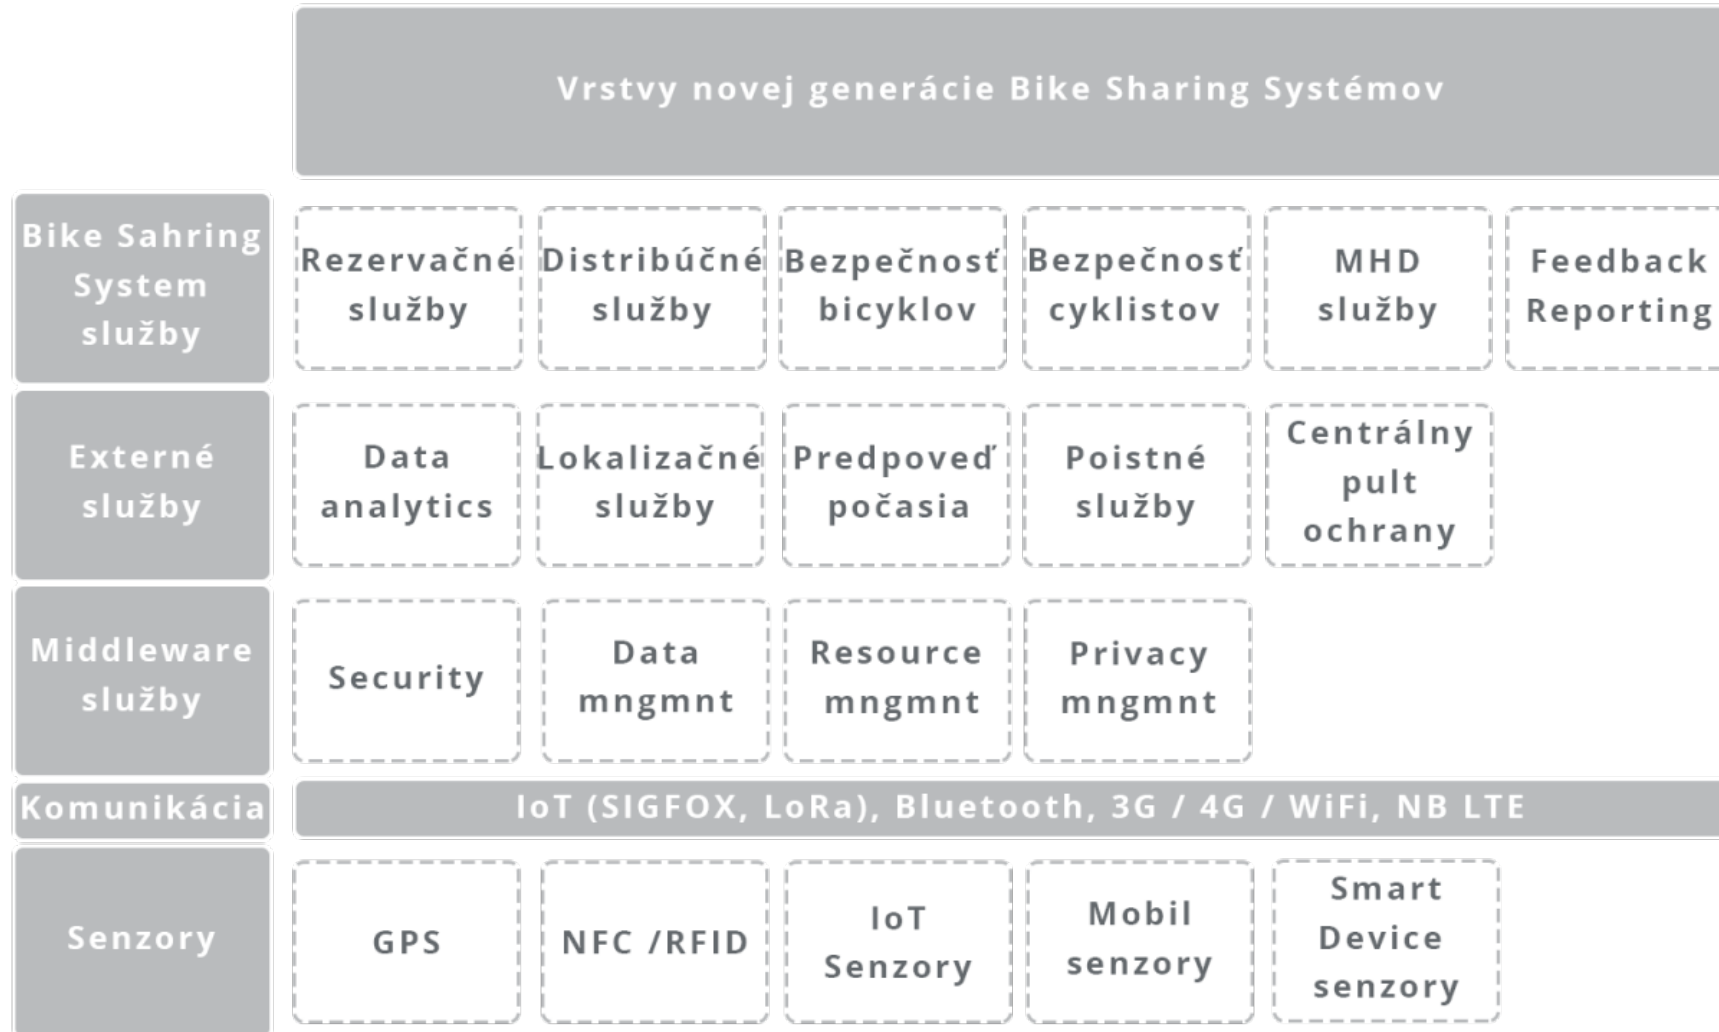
Vrstvy novej generácie Bike Sharing Systémov

Bike Sahring System služby

Rezervačné služby

Distribúčné služby

Bezpečnosť bicyklov

Bezpečnosť cyklistov

MHD služby

Feedback Reporting

Externé služby

Data analytics

Lokalizačné služby

Predpoveď počasia

Poistné služby

Centrálny pult ochrany

Middleware služby

Security

Data mngmnt

Resource mngmnt

Privacy mngmnt

Komunikácia

IoT (SIGFOX, LoRa), Bluetooth, 3G / 4G / WiFi, NB LTE

Senzory

GPS

NFC /RFID

IoT Senzory

Mobil senzory

Smart Device senzory